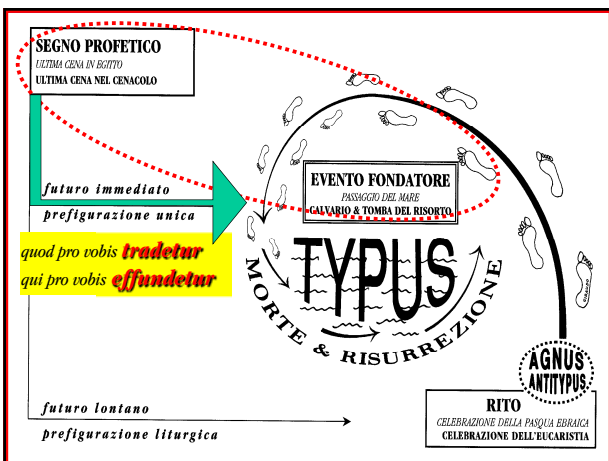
SEGNO PROFETICO
ULTIMA CENA IN EGITTO
ULTIMA CENA NEL CENACOLO

futuro immediato
prefigurazione unica

quod pro vobis tradetur
qui pro vobis effundetur

EVENTO FONDATORE
PASSAGGIO DEL MARE
CALVARIO & TOMBA DEL RISORTO

TYPUS

MORTE & RISURREZIONE

AGNUS
ANTITYPUS

futuro lontano
prefigurazione liturgica

RITO
CELEBRAZIONE DELLA PASQUA EBRAICA
CELEBRAZIONE DELL'EUCARISTIA